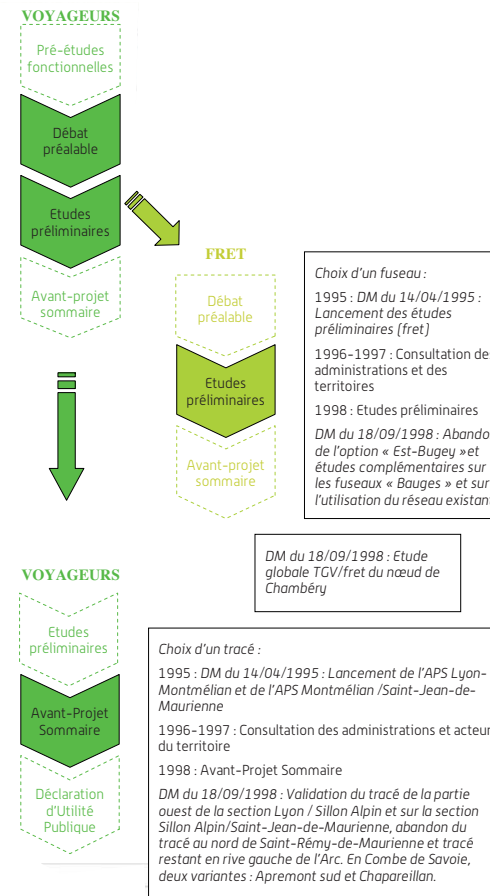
VOYAGEURS

Pré-études fonctionnelles

Débat préalable

Etudes préliminaires

Avant-projet sommaire

FRET

Débat préalable

Etudes préliminaires

Avant-projet sommaire

Choix d'un fuseau :

1995 : DM du 14/04/1995 : Lancement des études préliminaires (fret)

1996-1997 : Consultation de administrations et des territoires

1998 : Etudes préliminaires

DM du 18/09/1998 : Abando de l'option « Est-Bugey »et études complémentaires sur les fuseaux « Bauges » et sur l'utilisation du réseau existan

DM du 18/09/1998 : Etude globale TGV/fret du nœud de Chambéry

VOYAGEURS

Etudes préliminaires

Avant-Projet Sommaire

Déclaration d'Utilité Publique

Choix d'un tracé :

1995 : DM du 14/04/1995 : Lancement de l'APS Lyon-Montmélian et de l'APS Montmélian /Saint-Jean-de-Maurienne

1996-1997 : Consultation des administrations et acteur du territoire

1998 : Avant-Projet Sommaire

DM du 18/09/1998 : Validation du tracé de la partie ouest de la section Lyon / Sillon Alpin et sur la section Sillon Alpin/Saint-Jean-de-Maurienne, abandon du tracé au nord de Saint-Rémy-de-Maurienne et tracé restant en rive gauche de l'Arc. En Combe de Savoie, deux variantes : Apremont sud et Chapareillan.